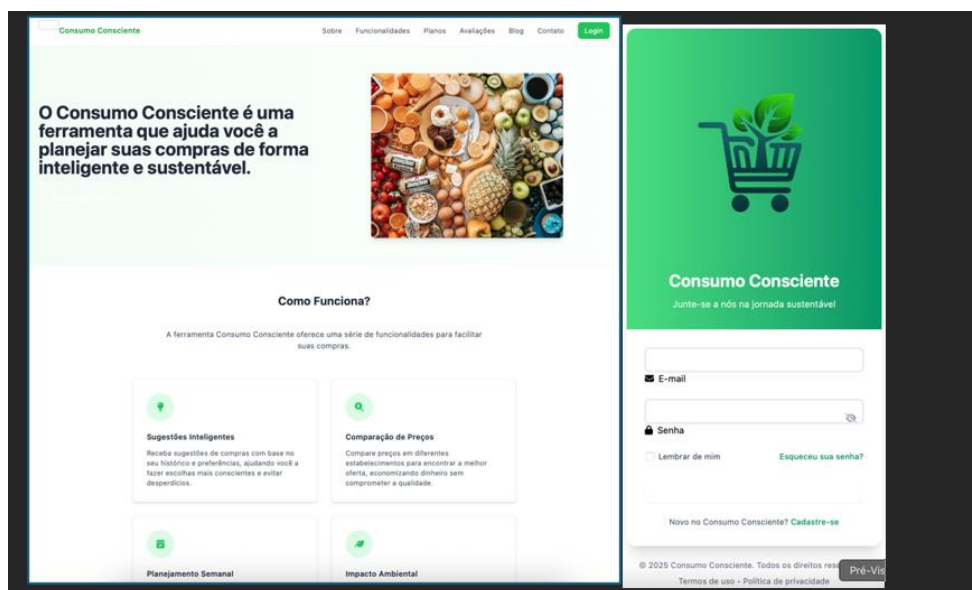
Consumo Consciente

Sobre Funcionalidades Planos Avaliações Blog Contato Login

O Consumo Consciente é uma ferramenta que ajuda você a planejar suas compras de forma inteligente e sustentável.

Como Funciona?

A ferramenta Consumo Consciente oferece uma série de funcionalidades para facilitar suas compras.

Sugestões Inteligentes

Receba sugestões de compras com base no seu histórico e preferências, ajudando você a fazer escolhas mais conscientes e evitar desperdícios.

Comparação de Preços

Compare preços em diferentes estabelecimentos para encontrar a melhor oferta, economizando dinheiro sem comprometer a qualidade.

Planejamento Semanal

Impacto Ambiental

Consumo Consciente

Junte-se a nós na jornada sustentável!

E-mail

Senha

Lembrar de mim

Esqueceu sua senha?

Novo no Consumo Consciente? Cadastre-se

© 2025 Consumo Consciente. Todos os direitos res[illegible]

Termos de uso • Política de privacidade

Pré-Vis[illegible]